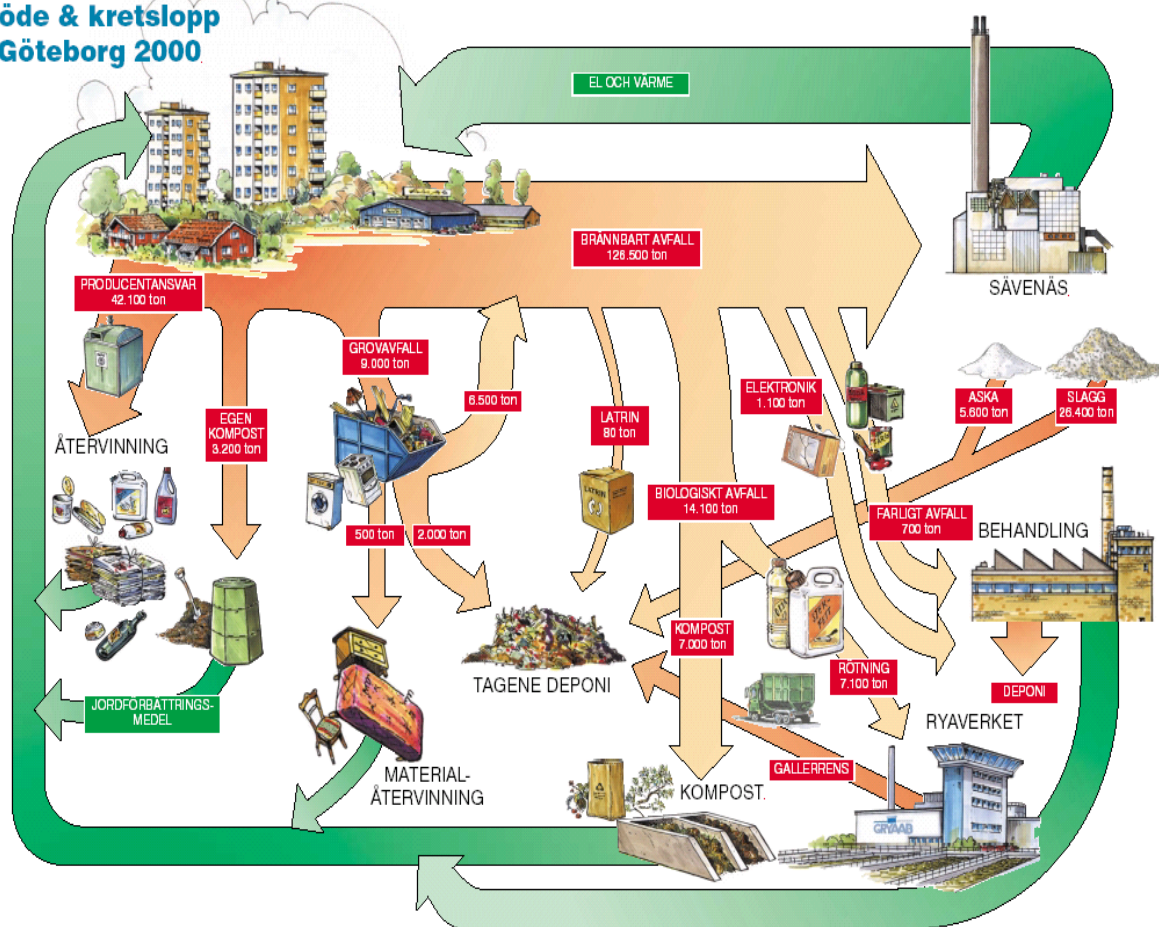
öde & kretslopp
Göteborg 2000

EL OCH VÄRME

BRÄNNBART AVFALL
126.500 ton

SÄVENÄS

PRODUCENTANSVAR
42.100 ton

GROVAVFALL
9.000 ton

6.500 ton

LATRIN
80 ton

ELEKTRONIK
1.100 ton

ASKA
5.600 ton

SLAGG
26.400 ton

EGEN
KOMPOST
3.200 ton

ÅTERVINNING

BIOLOGISKT AVFALL
14.100 ton

FARLIGT AVFALL
700 ton

BEHANDLING

500 ton

2.000 ton

KOMPOST
7.000 ton

RÖTNING
7.100 ton

DEPONI

TAGENE DEPONI

JORDFÖRBÄTTRINGS-
MEDEL

RYAVERKET

GALLERRENS

MATERIAL-
ÅTERVINNING

KOMPOST

GRYAAB